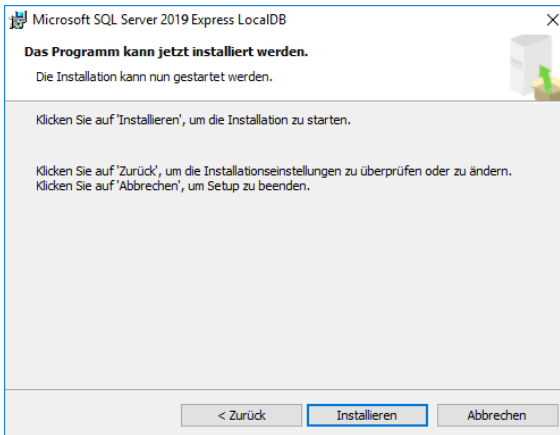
Microsoft SQL Server 2019 Express LocalDB

×

Das Programm kann jetzt installiert werden.

Die Installation kann nun gestartet werden.

Klicken Sie auf 'Installieren', um die Installation zu starten.

Klicken Sie auf 'Zurück', um die Installationseinstellungen zu überprüfen oder zu ändern.
Klicken Sie auf 'Abbrechen', um Setup zu beenden.

< Zurück | Installieren | Abbrechen